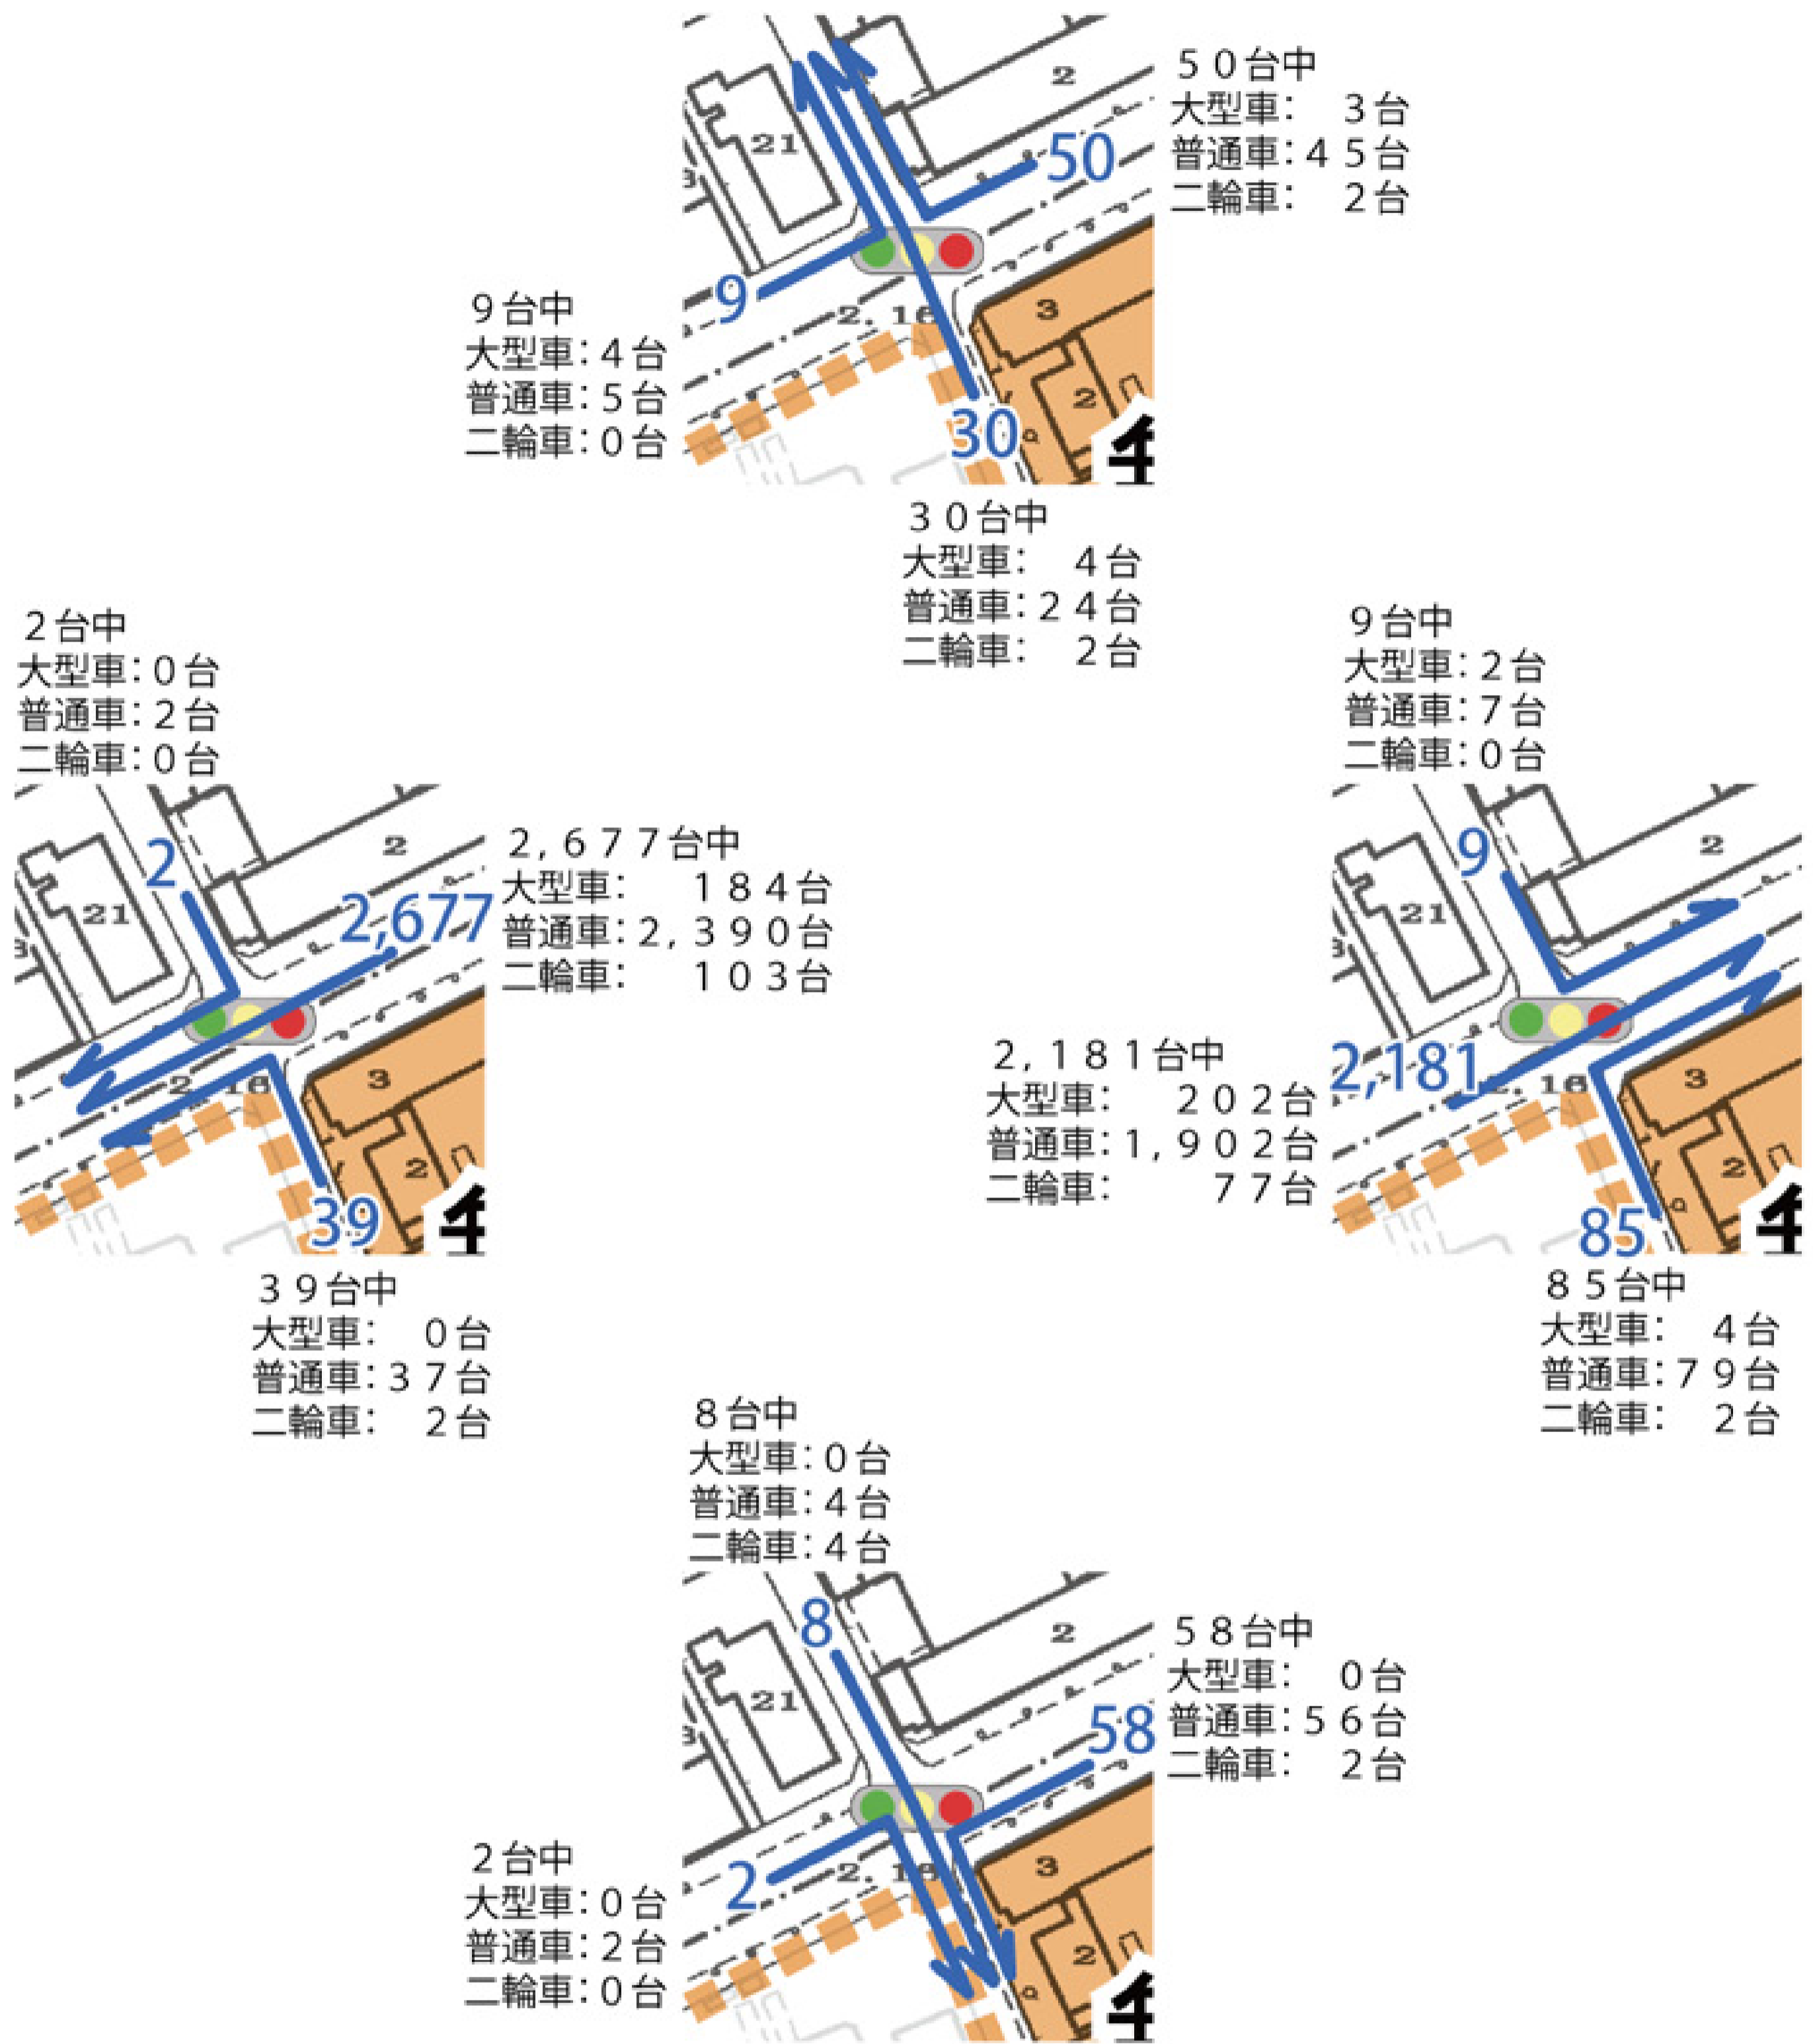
５０台中
大型車：　３台
普通車：４５台
二輪車：　２台

2
21
3
50
9
2, 16
3
2
30
4

９台中
大型車：４台
普通車：５台
二輪車：０台

３０台中
大型車：　４台
普通車：２４台
二輪車：　２台

２台中
大型車：０台
普通車：２台
二輪車：０台

2
21
2
2,677
2, 16
3
2
39
4

２，６７７台中
大型車：　　１８４台
普通車：２，３９０台
二輪車：　　１０３台

３９台中
大型車：　０台
普通車：３７台
二輪車：　２台

９台中
大型車：２台
普通車：７台
二輪車：０台

9
2
21
2,181
2, 16
3
2
85
4

２，１８１台中
大型車：　　２０２台
普通車：１，９０２台
二輪車：　　　７７台

８５台中
大型車：　４台
普通車：７９台
二輪車：　２台

８台中
大型車：０台
普通車：４台
二輪車：４台

8
2
21
58
2
2, 16
3
2
4

５８台中
大型車：　０台
普通車：５６台
二輪車：　２台

２台中
大型車：０台
普通車：２台
二輪車：０台